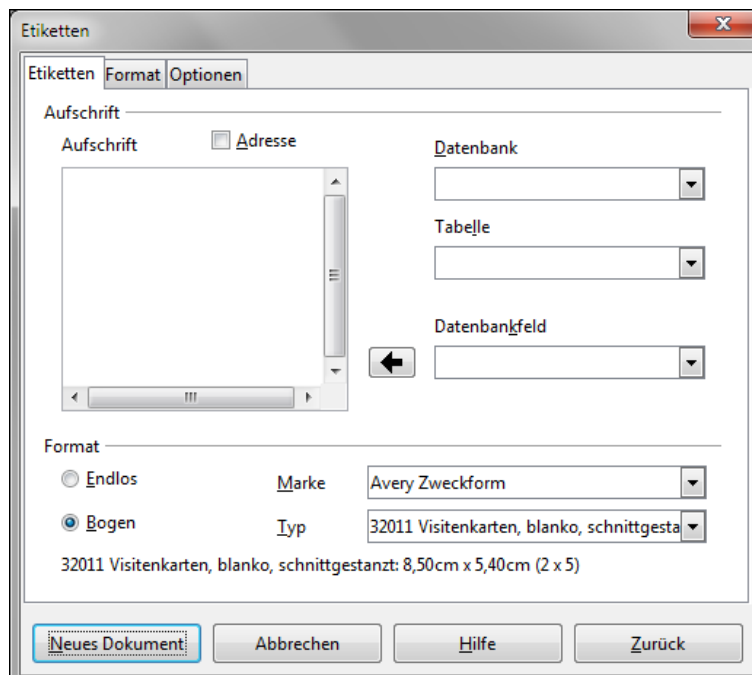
Etiketten

Etiketten Format Optionen

Aufschrift

Aufschrift

Adresse

Datenbank

Tabelle

Datenbankfeld

Format

Endlos

Bogen

Marke

Avery Zweckform

Typ

32011 Visitenkarten, blanko, schnittgesta

32011 Visitenkarten, blanko, schnittgestanzt: 8,50cm x 5,40cm (2 x 5)

Neues Dokument

Abbrechen

Hilfe

Zurück